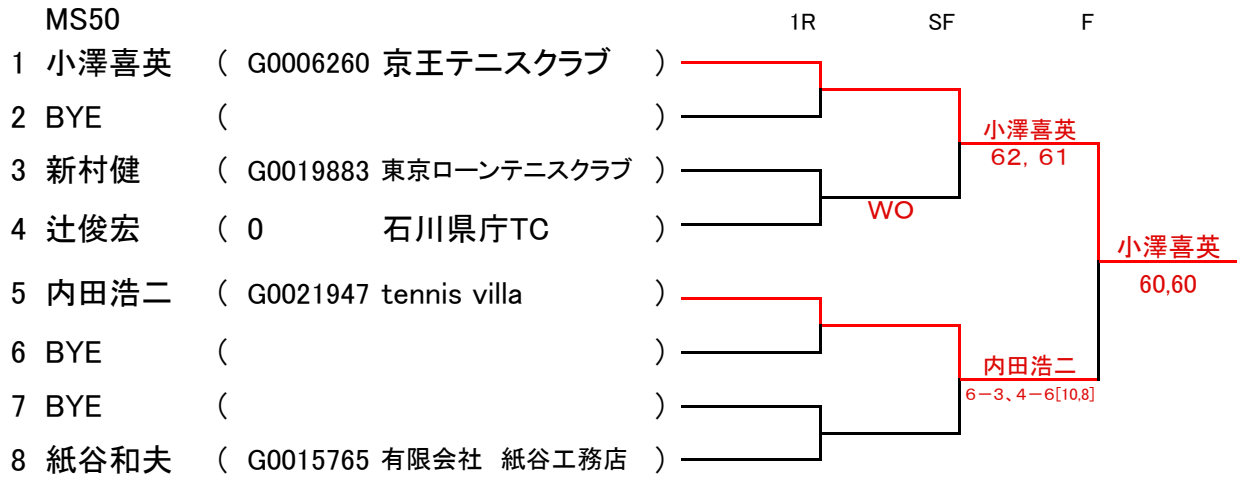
MS50

1R SF F

1 小澤喜英 ( G0006260 京王テニスクラブ )
2 BYE ( )
3 新村健 ( G0019883 東京ローンテニスクラブ )
4 辻俊宏 ( 0 石川県庁TC )
5 内田浩二 ( G0021947 tennis villa )
6 BYE ( )
7 BYE ( )
8 紙谷和夫 ( G0015765 有限会社 紙谷工務店 )

WO

小澤喜英
62, 61

内田浩二
6−3、4−6[10,8]

小澤喜英
60,60